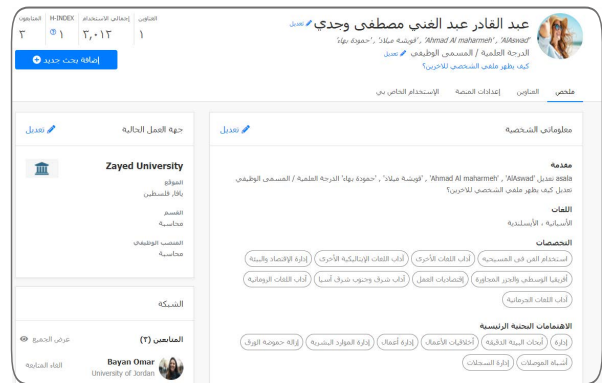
عبد القادر عبد الغني مصطفى وجدي تعديل
"Ahmad Al maharmeh", "AlAswad" ,"فوشية ميلاد" ,"حمودة بهاء"
الدرجة العلمية / المسمى الوظيفي تعديل
كيف يظهر ملفي الشخصي للآخرين؟

العناوين
١

إجمالي الاستخدام
٣,٠١٢

H-INDEX
١

المتابعون
٣

إضافة بحث جديد

ملخص | العناوين | إعدادات المنصة | الاستخدام الخاص بي

معلوماتي الشخصية
تعديل

مقدمة
asala تعديل "Ahmad Al maharmeh", "AlAswad" ,"فوشية ميلاد" ,"حمودة بهاء" الدرجة العلمية / المسمى الوظيفي تعديل كيف يظهر ملفي الشخصي للآخرين؟

اللغات
الأسبانية ، الأيسلندية

التخصصات
استخدام الفن في المسرحية | آداب اللغات الأخرى | آداب اللغات الإيطالية الأخرى | إدارة الإقتصاد والبيئة | أفريقيا الوسطى والجزر المجاورة | إقتصاديات العمل | آداب شرق وجنوب شرق آسيا | آداب اللغات الرومانية | آداب اللغات الجرمانية

الاهتمامات البحثية الرئيسية
إدارة | أبحاث البيئة الدقيقة | أخلاقيات الأعمال | إدارة أعمال | إدارة الموارد البشرية | إزالة حموضة الورق | أشباه الموصلات | إدارة السجلات

جهة العمل الحالية
تعديل

Zayed University
الموقع
يافا, فلسطين
القسم
محاسبة
المنصب الوظيفي
محاسبة

الشبكة
المتابعين (٢)
عرض الجميع
Bayan Omar
University of Jordan
الغاء المتابعة